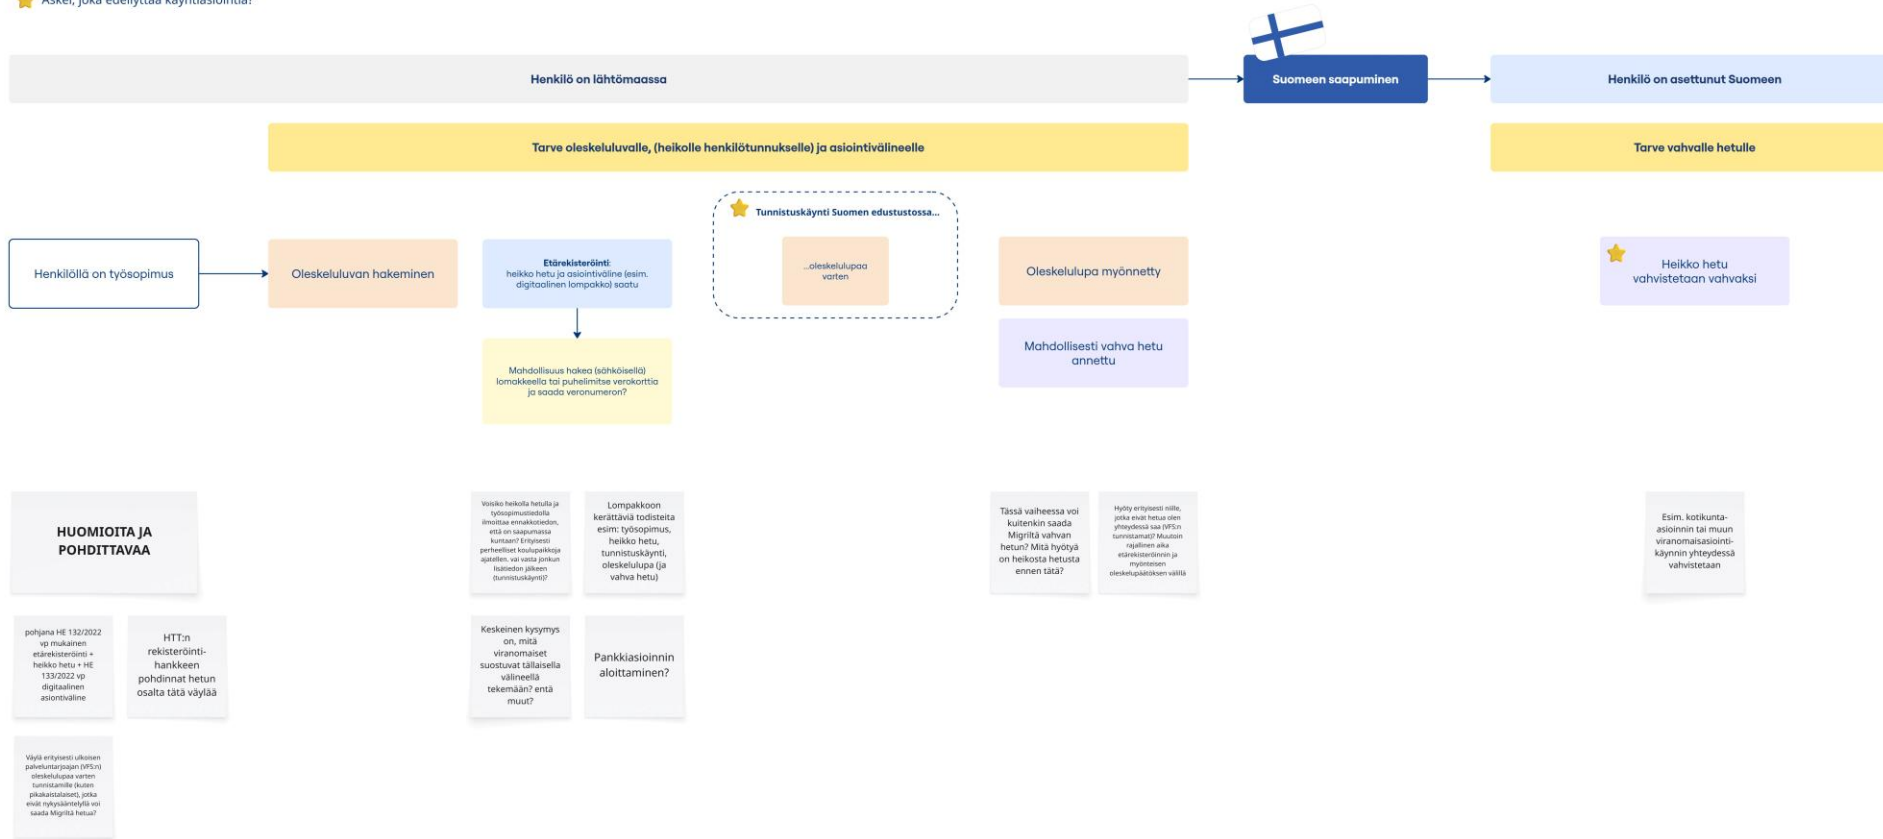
Askel, joka edellyttää käyntiasiointia?

Henkilö on lähtömaassa

Suomeen saapuminen

Henkilö on asettunut Suomeen

Tarve oleskeluluvalle, (heikolle henkilötunnukselle) ja asiointivälineelle

Tarve vahvalle hetulle

Tunnistuskäynti Suomen edustustossa...

Henkilöllä on työsopimus

Oleskeluluvan hakeminen

Etärekisteröinti: heikko hetu ja asiointiväline (esim. digitaalinen lompakko) saatu

...oleskelulupaa varten

Oleskelulupa myönnetty

Heikko hetu vahvistetaan vahvaksi

Mahdollisesti vahva hetu annettu

Mahdollisuus hakea (sähköisellä) lomakkeella tai puhelimitse verokorttia ja saada veronumeron?

HUOMIOITA JA POHDITTAVAA

Voisiko heikolla hetulla ja työsopimustiedolla ilmoittaa ennakkotiedon, että on saapumassa kuntaan? Erityisesti perheelliset koulupaikkoja ajatellen. vai vasta jonkun lisätiedon jälkeen (tunnistuskäynti)?

Lompakkoon kerättäviä todisteita esim: työsopimus, heikko hetu, tunnistuskäynti, oleskelulupa (ja vahva hetu)

Tässä vaiheessa voi kuitenkin saada Migriltä vahvan hetun? Mitä hyötyä on heikosta hetusta ennen tätä?

Hyöty erityisesti niille, jotka eivät hetua olen yhteydessä saa (VFS:n tunnistamat)? Muutoin rajallinen aika etärekisteröinnin ja myönteisen oleskelupäätöksen välillä

Esim. kotikunta-asioinnin tai muun viranomaisasiointi-käynnin yhteydessä vahvistetaan

pohjana HE 132/2022 vp mukainen etärekisteröinti + heikko hetu + HE 133/2022 vp digitaalinen asiontiväline

HTT:n rekisteröinti-hankkeen pohdinnat hetun osalta tätä väylää

Keskeinen kysymys on, mitä viranomaiset suostuvat tällaisella välineellä tekemään? entä muut?

Pankkiasioinnin aloittaminen?

Väylä erityisesti ulkoisen palveluntarjoajan (VFS:n) oleskelulupaa varten tunnistamille (kuten pikakaistalaiset), jotka eivät nykysääntelyllä voi saada Migriltä hetua?